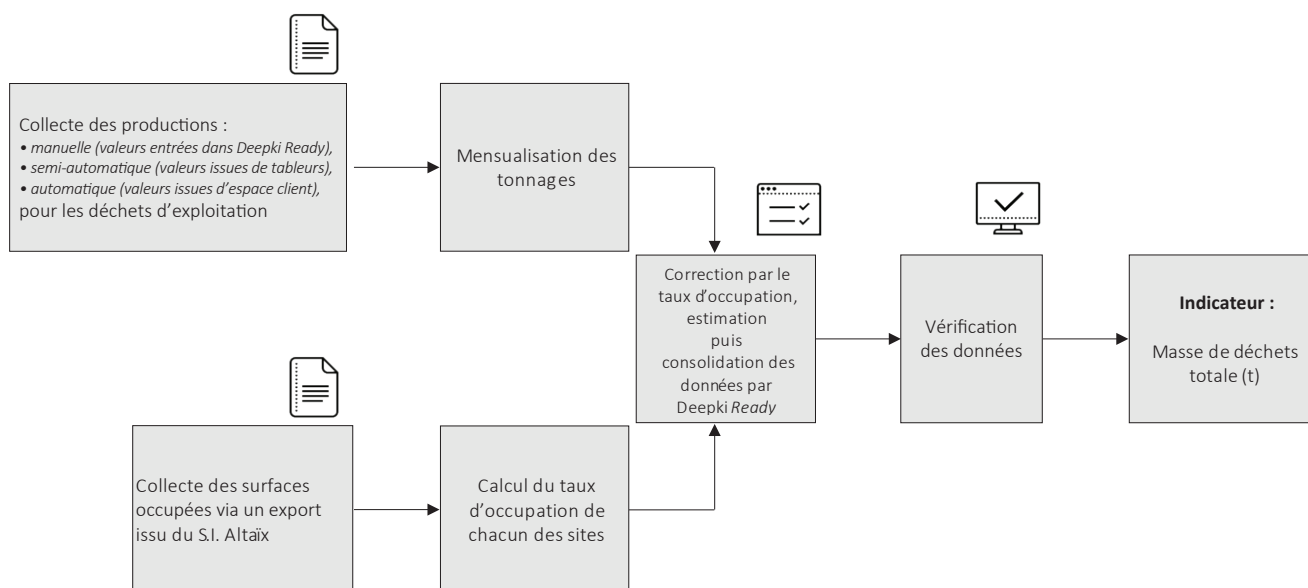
Collecte des productions :
• manuelle (valeurs entrées dans Deepki Ready),
• semi-automatique (valeurs issues de tableurs),
• automatique (valeurs issues d'espace client),
pour les déchets d'exploitation

Mensualisation des tonnages

Collecte des surfaces occupées via un export issu du S.I. Altaïx

Calcul du taux d'occupation de chacun des sites

Correction par le taux d'occupation, estimation puis consolidation des données par Deepki Ready

Vérification des données

Indicateur :

Masse de déchets totale (t)